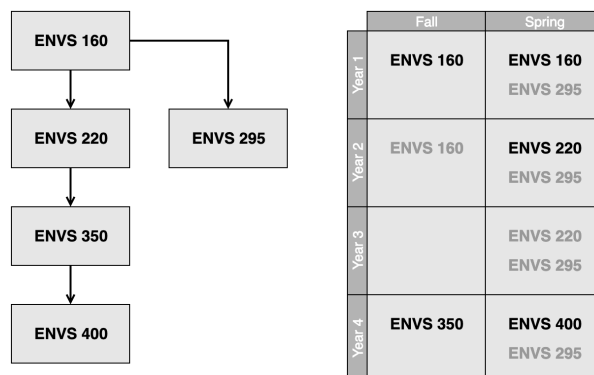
ENVS 160

ENVS 220

ENVS 295

ENVS 350

ENVS 400

| | Fall | Spring |
|---|---|---|
| Year 1 | ENVS 160 | ENVS 160 ENVS 295 |
| Year 2 | ENVS 160 | ENVS 220 ENVS 295 |
| Year 3 | | ENVS 220 ENVS 295 |
| Year 4 | ENVS 350 | ENVS 400 ENVS 295 |